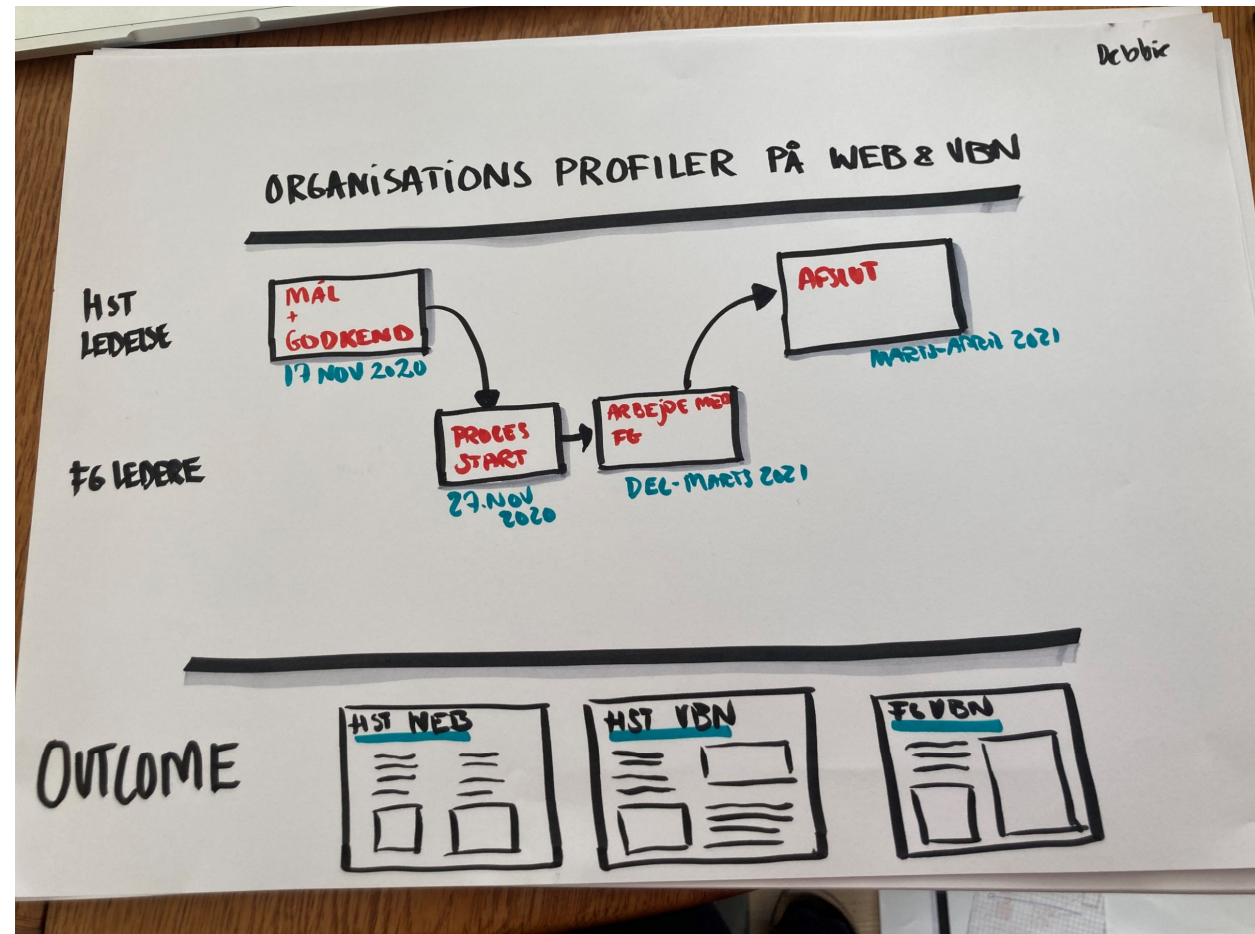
Debbie

ORGANISATIONS PROFILER PÅ WEB & VBN

HST LEDELSE

MÅL + GODKEND

17 NOV 2020

AFSLUT

MARTS-APRIL 2021

FG LEDERE

PROCES START

27. NOV 2020

ARBEJDE MED FG

DEC-MARTS 2021

OUTCOME

HST WEB

HST VBN

FG VBN